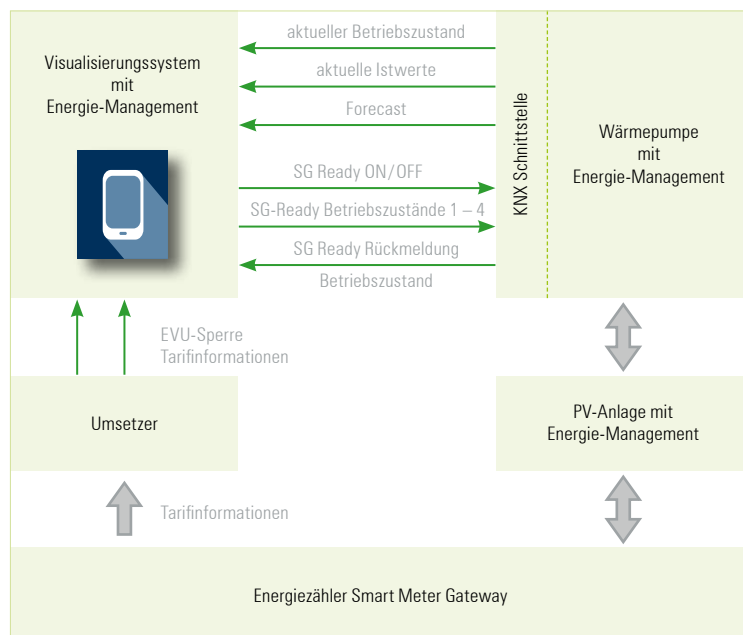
Visualisierungssystem mit Energie-Management

aktueller Betriebszustand

aktuelle Istwerte

Forecast

SG Ready ON/OFF

SG-Ready Betriebszustände 1 – 4

SG Ready Rückmeldung

Betriebszustand

KNX Schnittstelle

Wärmepumpe mit Energie-Management

EVU-Sperre
Tarifinformationen

Umsetzer

PV-Anlage mit Energie-Management

Tarifinformationen

Energiezähler Smart Meter Gateway